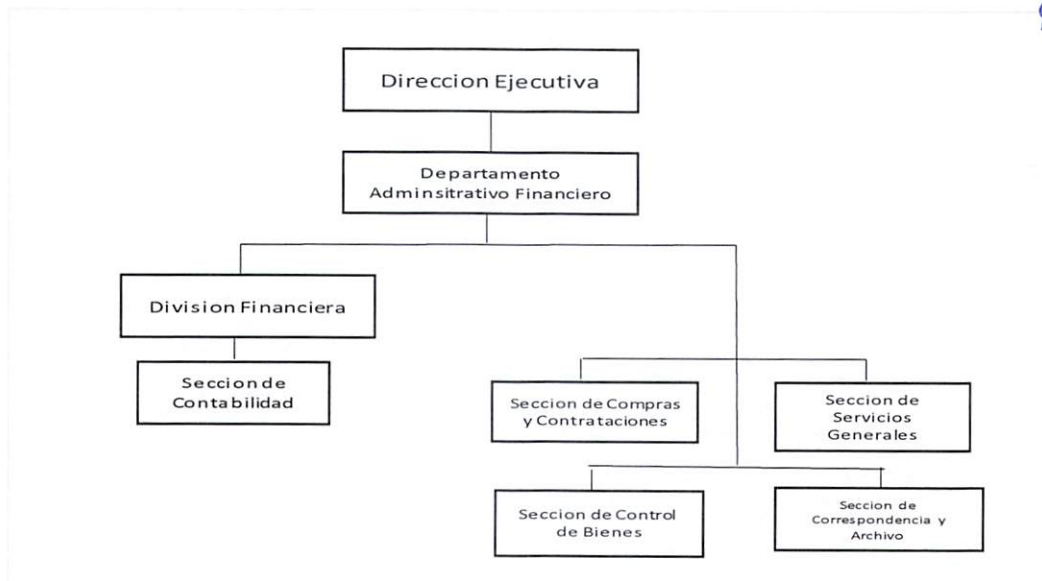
Direccion Ejecutiva

Departamento Adminsitrativo Financiero

Division Financiera

Seccion de Contabilidad

Seccion de Compras y Contrataciones

Seccion de Servicios Generales

Seccion de Control de Bienes

Seccion de Correspondencia y Archivo